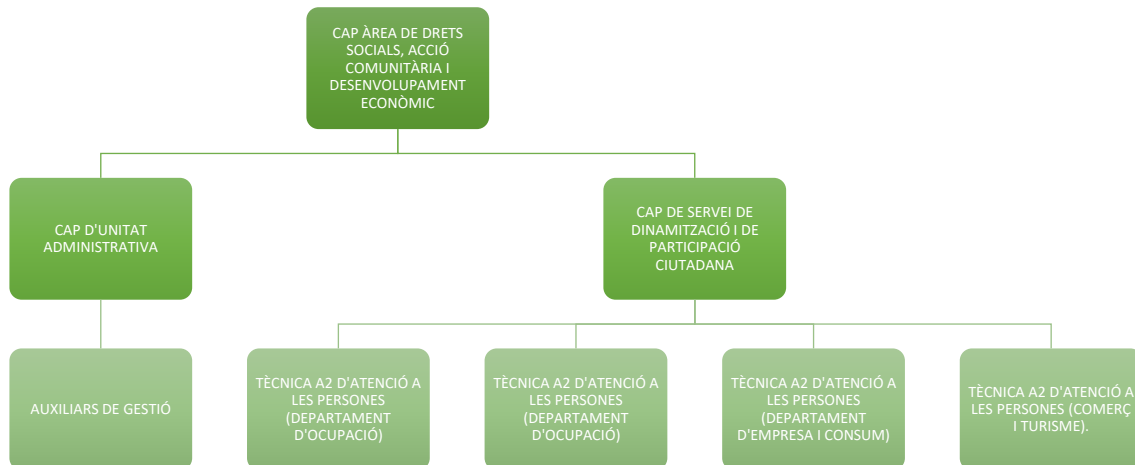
CAP ÀREA DE DRETS SOCIALS, ACCIÓ COMUNITÀRIA I DESENVOLUPAMENT ECONÒMIC

CAP D'UNITAT ADMINISTRATIVA

CAP DE SERVEI DE DINAMITZACIÓ I DE PARTICIPACIÓ CIUTADANA

AUXILIARS DE GESTIÓ

TÈCNICA A2 D'ATENCIÓ A LES PERSONES (DEPARTAMENT D'OCUPACIÓ)

TÈCNICA A2 D'ATENCIÓ A LES PERSONES (DEPARTAMENT D'OCUPACIÓ)

TÈCNICA A2 D'ATENCIÓ A LES PERSONES (DEPARTAMENT D'EMPRESA I CONSUM)

TÈCNICA A2 D'ATENCIÓ A LES PERSONES (COMERÇ I TURISME).